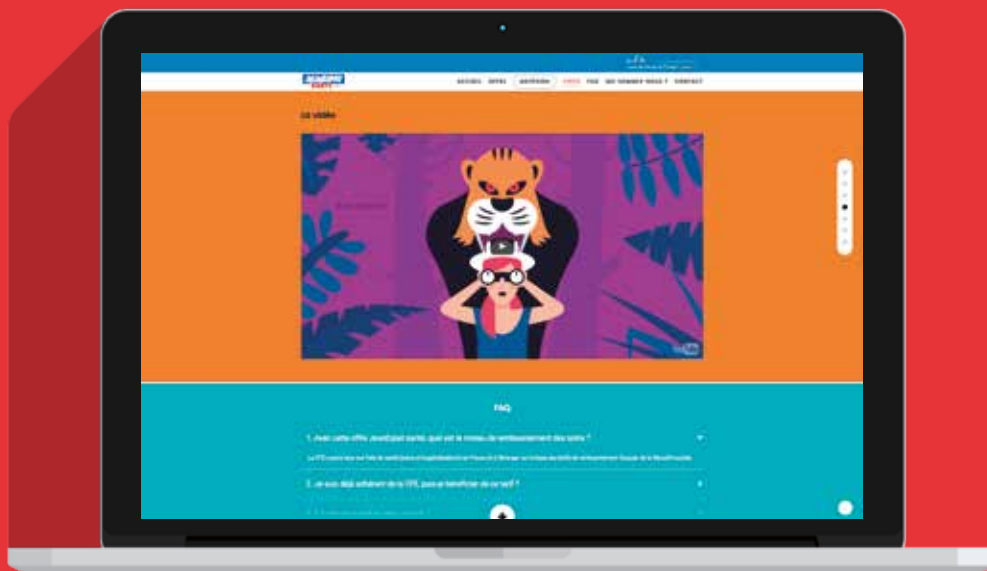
ACCUEIL OFFRE ADHÉRER VIDÉO FAQ QUI SOMMES NOUS ? CONTACT

La vidéo

FAQ

1. Avec cette offre Jeunes ... quel est le niveau de remboursement des soins ?

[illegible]

2. Je suis déjà adhérent de la ... puis-je bénéficier de ce tarif ?

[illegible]